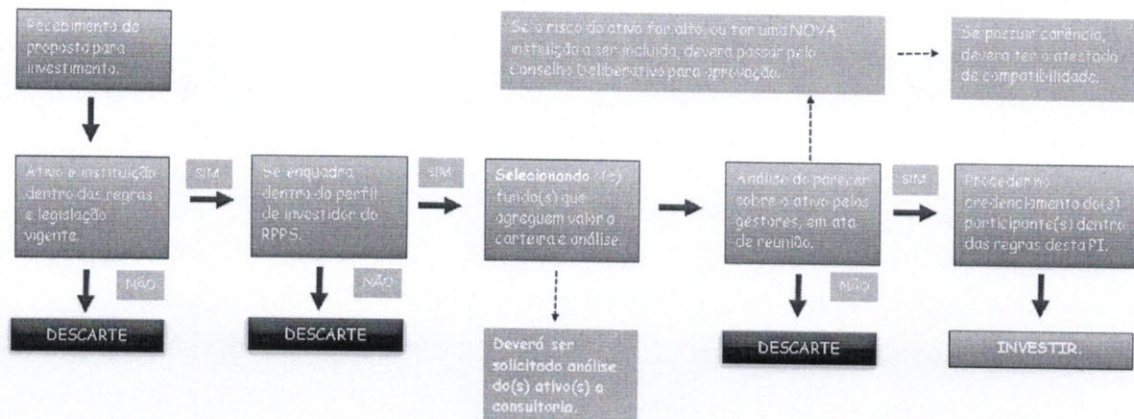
Recebimento de proposta para investimento.

Ativo e instituição dentro das regras e legislação vigente.

SIM

NÃO

DESCARTE

Se enquadra dentro do perfil de investidor do RPPS.

SIM

NÃO

DESCARTE

Selecionando (o) fundo(s) que agreguem valor a carteira e análise.

Deverá ser solicitado análise do(s) ativo(s) a consultoria.

Se o risco do ativo for alto, ou for uma NOVA instituição a ser incluída, deverá passar pelo Conselho Deliberativo para aprovação.

Se possuir carência, deverá ter o atestado de compatibilidade.

Análise de parecer sobre o ativo pelos gestores, em ata de reunião.

SIM

NÃO

DESCARTE

Procede no credenciamento do(s) participante(s) dentro das regras desta PI.

INVESTIR.